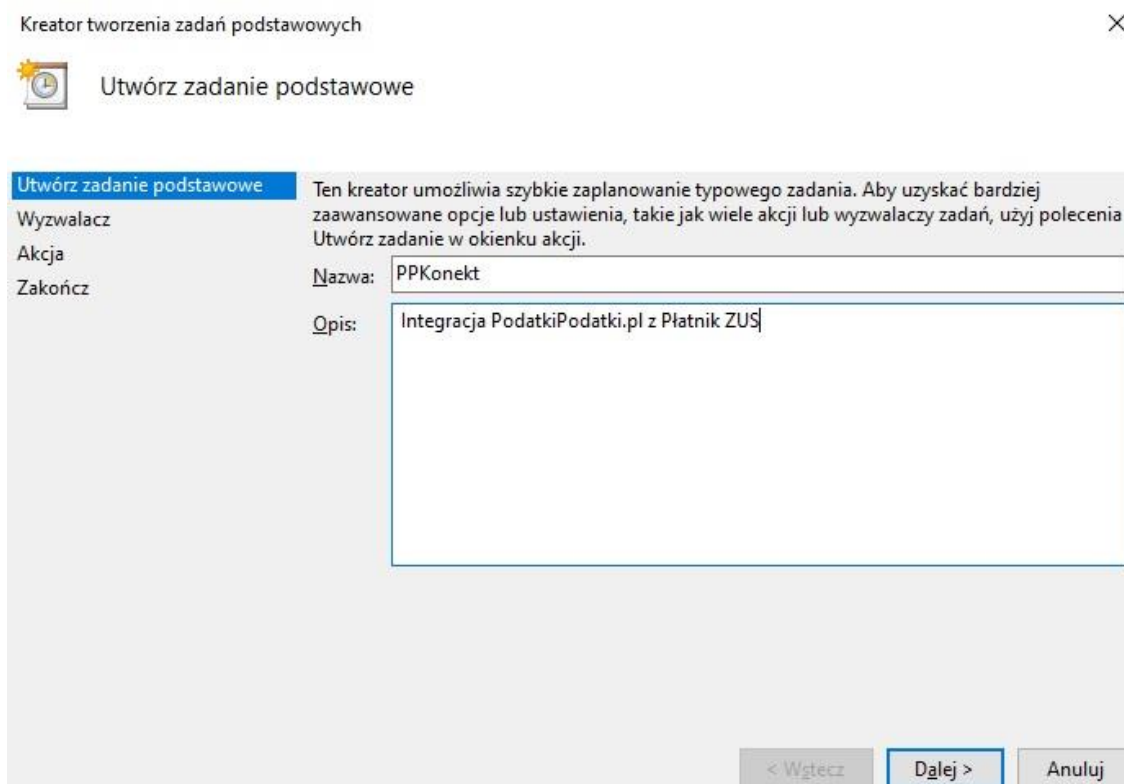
Kreator tworzenia zadań podstawowych

×

Utwórz zadanie podstawowe

Utwórz zadanie podstawowe
Wyzwalacz
Akcja
Zakończ

Ten kreator umożliwia szybkie zaplanowanie typowego zadania. Aby uzyskać bardziej zaawansowane opcje lub ustawienia, takie jak wiele akcji lub wyzwalaczy zadań, użyj polecenia Utwórz zadanie w okienku akcji.

Nazwa: PPKonekt

Opis: Integracja PodatkiPodatki.pl z Płatnik ZUS

< Wstecz

Dalej >

Anuluj